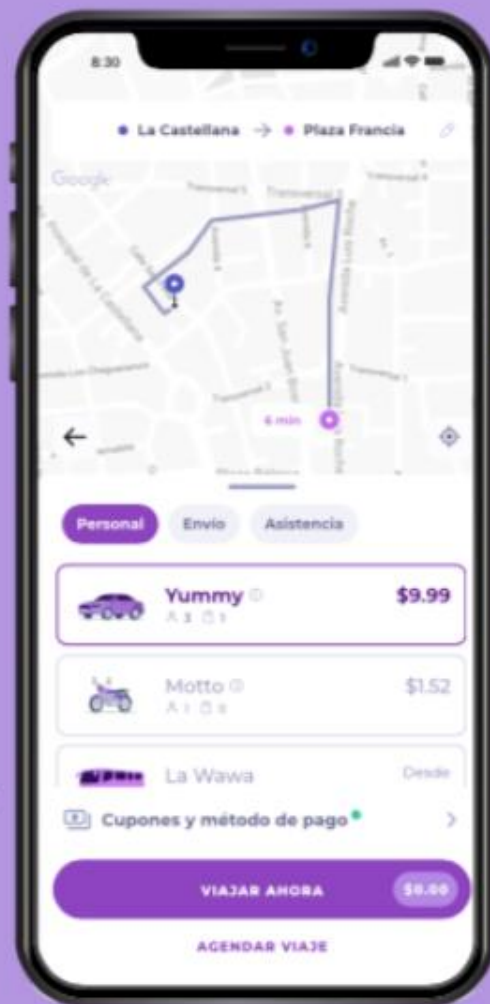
8:30

La Castellana → Plaza Francia

Google

Transversal 3

Av. San Juan Bosco

Avenida Luis Roche

6 min

←

Personal Envío Asistencia

Yummy ⓘ $9.99
3 1

Motto ⓘ $1.52
1 0

La Wawa Desde

Cupones y método de pago >

VIAJAR AHORA $0.00

AGENDAR VIAJE